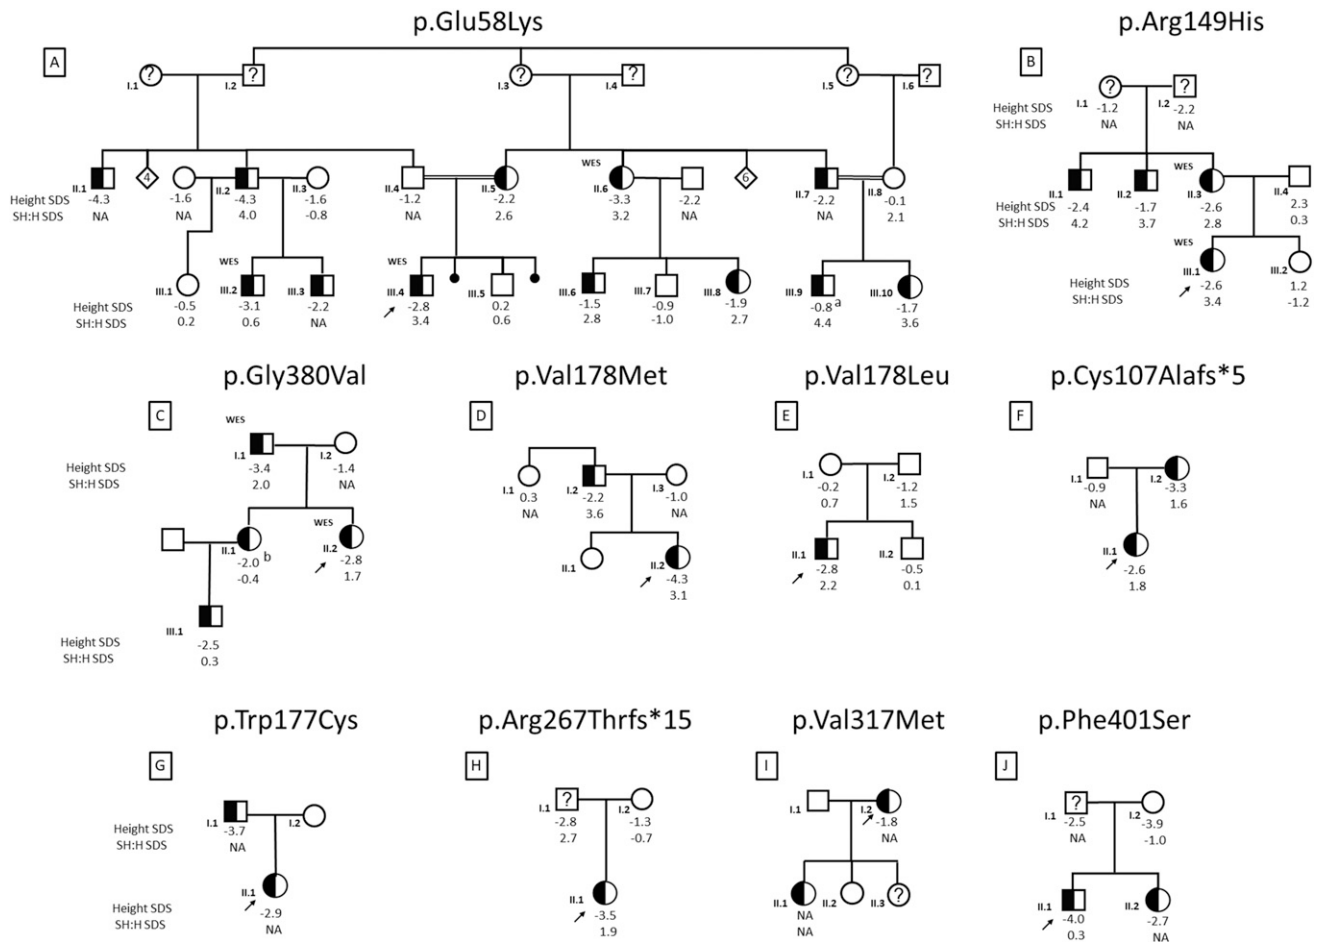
p.Glu58Lys

A

I.1 ? I.2 ? I.3 ? I.4 ? I.5 ? I.6 ?

Height SDS
SH:H SDS

II.1 -4.3 NA
4
-1.6 NA
II.2 -4.3 4.0
II.3 -1.6 -0.8
II.4 -1.2 NA
II.5 -2.2 2.6
WES
II.6 -3.3 3.2
-2.2 NA
6
II.7 -2.2 NA
II.8 -0.1 2.1

Height SDS
SH:H SDS

III.1 -0.5 0.2
WES
III.2 -3.1 0.6
III.3 -2.2 NA
WES
III.4 -2.8 3.4
III.5 0.2 0.6
III.6 -1.5 2.8
III.7 -0.9 -1.0
III.8 -1.9 2.7
III.9 -0.8 a 4.4
III.10 -1.7 3.6

p.Arg149His

B

Height SDS
SH:H SDS
I.1 ? -1.2 NA
I.2 ? -2.2 NA

Height SDS
SH:H SDS
II.1 -2.4 4.2
II.2 -1.7 3.7
WES
II.3 -2.6 2.8
II.4 2.3 0.3

Height SDS
SH:H SDS
WES
III.1 -2.6 3.4
III.2 1.2 -1.2

p.Gly380Val

C

Height SDS
SH:H SDS
WES
I.1 -3.4 2.0
I.2 -1.4 NA
II.1 -2.0 b -0.4
WES
II.2 -2.8 1.7

Height SDS
SH:H SDS
III.1 -2.5 0.3

p.Val178Met

D

I.1 0.3 NA
I.2 -2.2 3.6
I.3 -1.0 NA
II.1
II.2 -4.3 3.1

p.Val178Leu

E

I.1 -0.2 0.7
I.2 -1.2 1.5
II.1 -2.8 2.2
II.2 -0.5 0.1

p.Cys107Alafs*5

F

I.1 -0.9 NA
I.2 -3.3 1.6
II.1 -2.6 1.8

p.Trp177Cys

G

Height SDS
SH:H SDS
I.1 -3.7 NA
I.2

Height SDS
SH:H SDS
II.1 -2.9 NA

p.Arg267Thrfs*15

H

I.1 ? -2.8 2.7
I.2 -1.3 -0.7
II.1 -3.5 1.9

p.Val317Met

I

I.1
I.2 -1.8 NA
II.1 NA NA
II.2
II.3 ?

p.Phe401Ser

J

I.1 ? -2.5 NA
I.2 -3.9 -1.0
II.1 -4.0 0.3
II.2 -2.7 NA